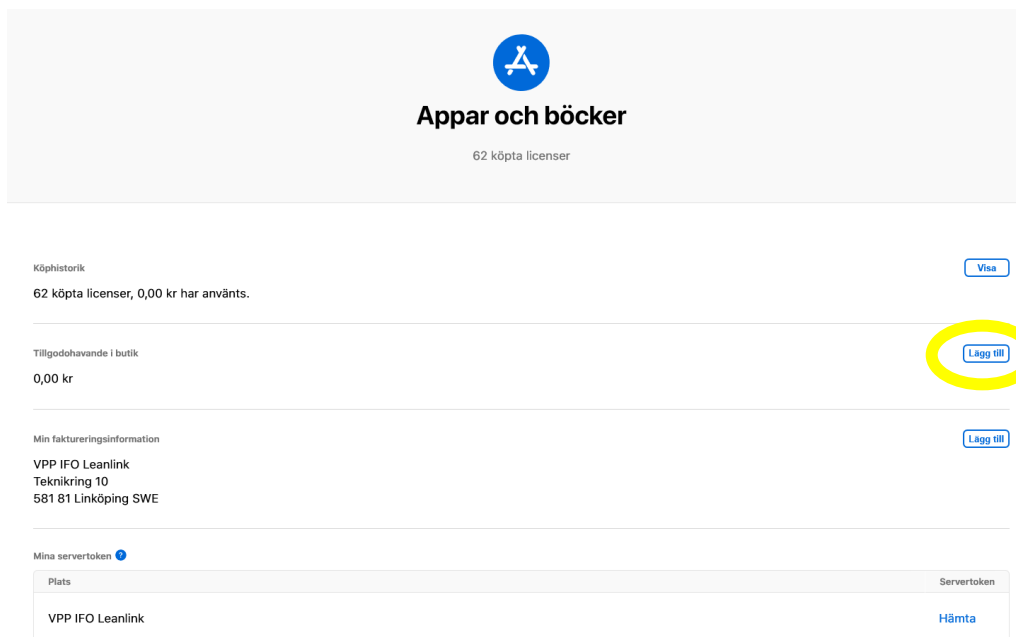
Appar och böcker

62 köpta licenser

Köphistorik

Visa

62 köpta licenser, 0,00 kr har använts.

Tillgodohavande i butik

Lägg till

0,00 kr

Min faktureringsinformation

Lägg till

VPP IFO Leanlink
Teknikring 10
581 81 Linköping SWE

Mina servertoken ?

| Plats | Servertoken |
|---|---|
| VPP IFO Leanlink | Hämta |